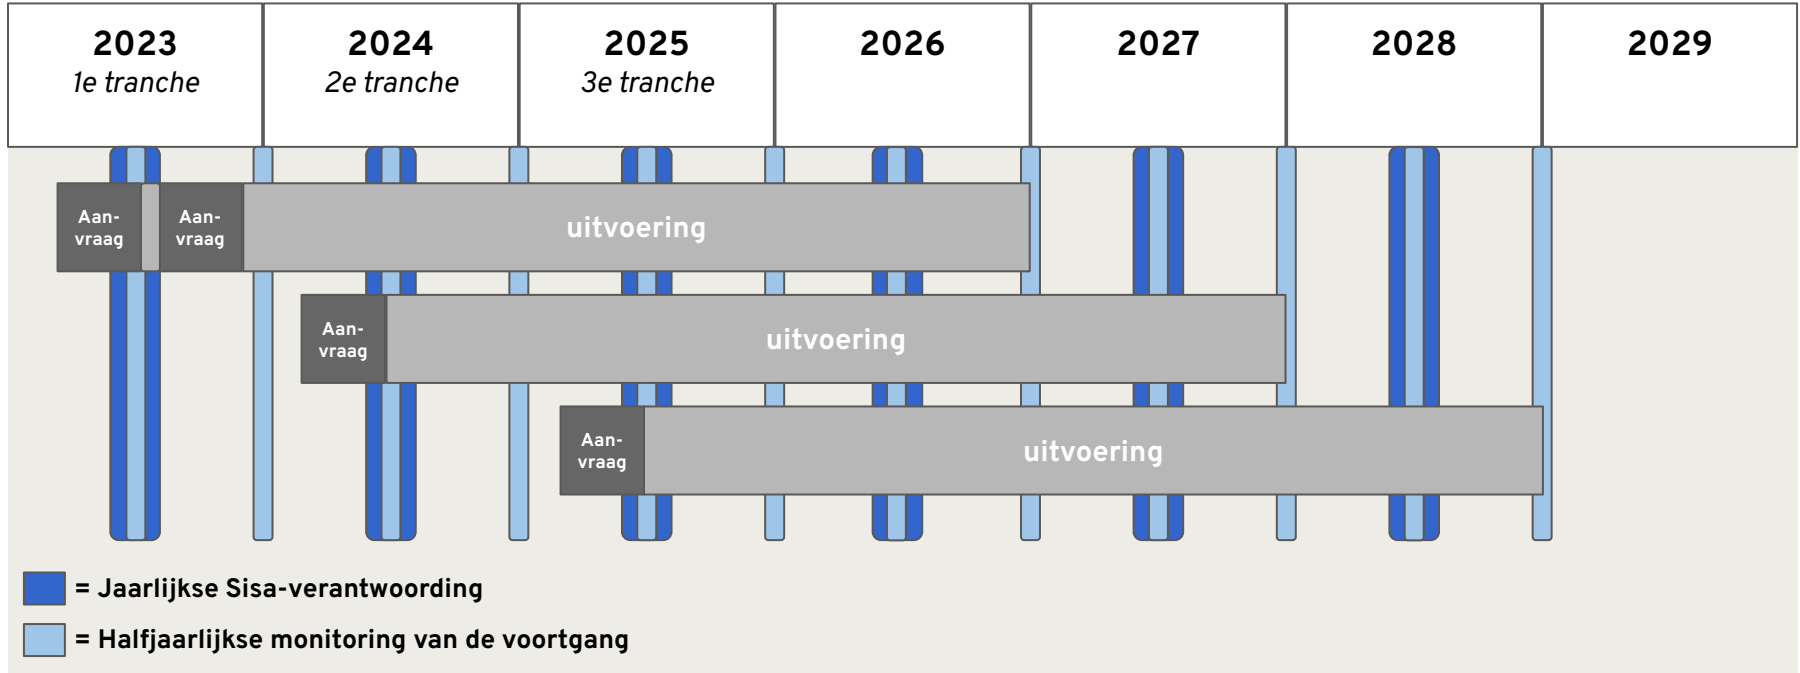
| 2023 1e tranche | 2024 2e tranche | 2025 3e tranche | 2026 | 2027 | 2028 | 2029 |
|---|---|---|---|---|---|---|

Aanvraag Aanvraag uitvoering

Aanvraag uitvoering

Aanvraag uitvoering

= Jaarlijkse Sisa-verantwoording

= Halfjaarlijkse monitoring van de voortgang